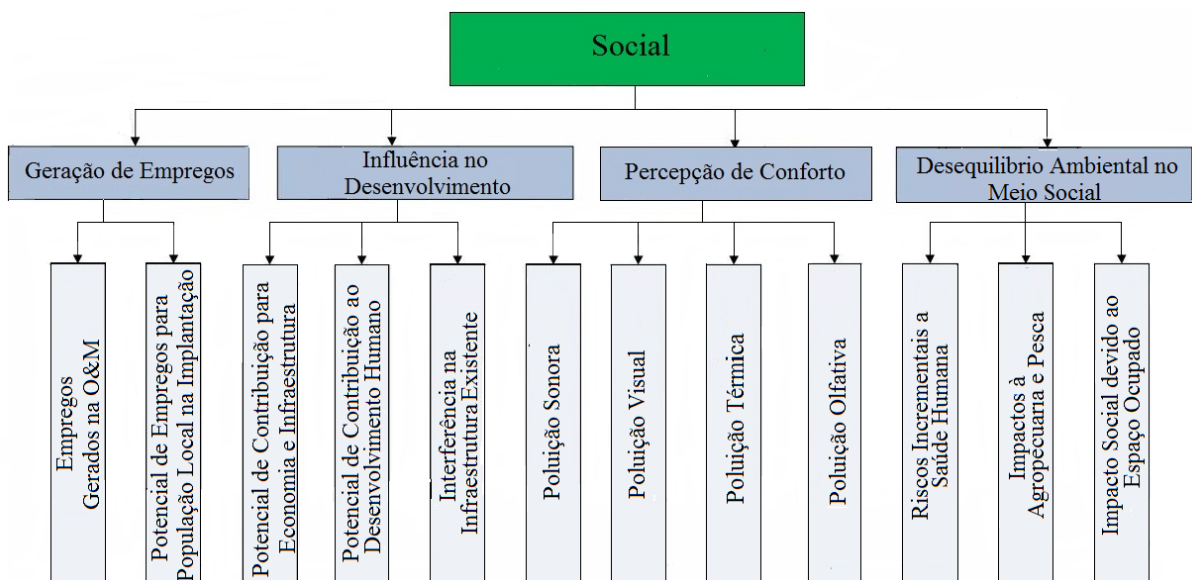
Social

Geração de Empregos

Empregos Gerados na O&M

Potencial de Empregos para População Local na Implantação

Influência no Desenvolvimento

Potencial de Contribuição para Economia e Infraestrutura

Potencial de Contribuição ao Desenvolvimento Humano

Interferência na Infraestrutura Existente

Percepção de Conforto

Poluição Sonora

Poluição Visual

Poluição Térmica

Poluição Olfativa

Desequilibrio Ambiental no Meio Social

Riscos Incrementais a Saúde Humana

Impactos à Agropecuaria e Pesca

Impacto Social devido ao Espaço Ocupado